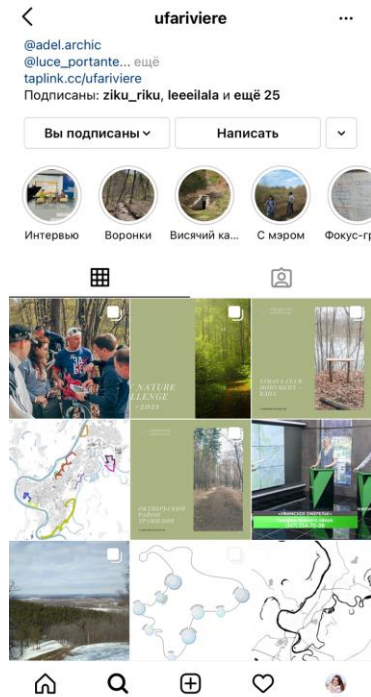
<

ufariviere

...

@adel.archic
@luce_portante... ещё
taplink.cc/ufariviere
Подписаны: ziku_riku, leeeilala и ещё 25

Вы подписаны

Написать

Интервью

Воронки

Висячий ка...

С мэром

Фокус-гр

NATURE
LLENGE
2021

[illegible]

ОКТЯБРЬСКИЙ
РАЙОН
ТРАНЗИТ

«МЯСНОЕ ОЖЕРЕЛЬЕ»
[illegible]